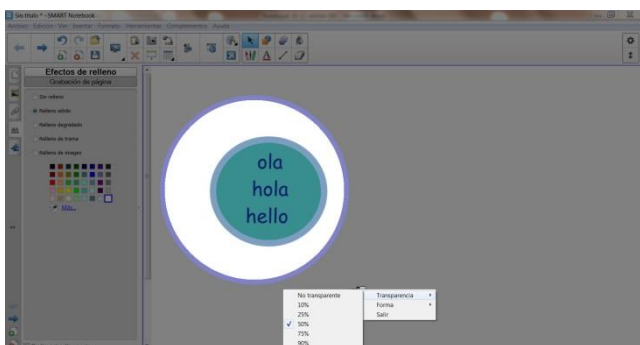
Sin título * - SMART Notebook

Archivo Edición Ver Insertar Formato Herramientas Complementos Ayuda

Efectos de relleno

Grabación de página

Sin relleno

Relleno sólido

Relleno degradado

Relleno de trama

Relleno de imagen

Más...

ola
hola
hello

No transparente
10%
25%
✓ 50%
75%
90%

Transparencia
Forma
Salir